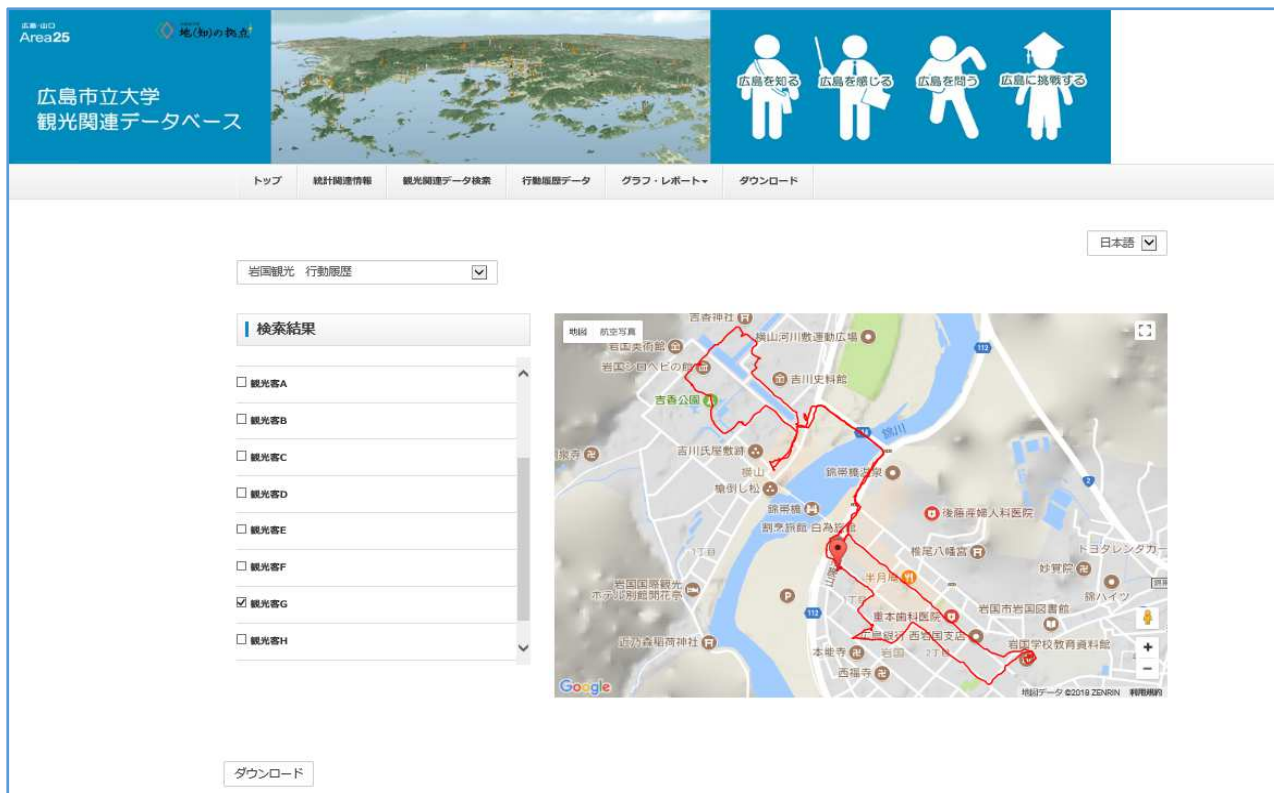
広島·山口
Area25

地(知)の拠点

広島市立大学
観光関連データベース

広島を知る
広島を感じる
広島を問う
広島に挑戦する

トップ
統計関連情報
観光関連データ検索
行動履歴データ
グラフ・レポート
ダウンロード

日本語

岩国観光 行動履歴

検索結果

☐ 観光客A
☐ 観光客B
☐ 観光客C
☐ 観光客D
☐ 観光客E
☐ 観光客F
☑ 観光客G
☐ 観光客H

地図 航空写真

吉香神社
横山河川敷運動広場
岩国美術館
岩国シロヘビの館
吉川史料館
吉香公園
錦川
吉川氏屋敷跡
横山
錦帯橋茶泉
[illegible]寺
槍倒し松
錦帯橋
割烹旅館 白為旅館
後藤産婦人科医院
1丁目
椎尾八幡宮
トヨタレンタカー
半月庵
妙覚院
岩国国際観光ホテル別館潤花亭
1丁目
岩国市岩国図書館
重本歯科医院
広島銀行 西岩国支店
岩国学校教育資料館
白山比咩神社
本竜寺
岩国
2丁目
西福寺
112
113
Google
地図データ ©2018 ZENRIN 利用規約

ダウンロード